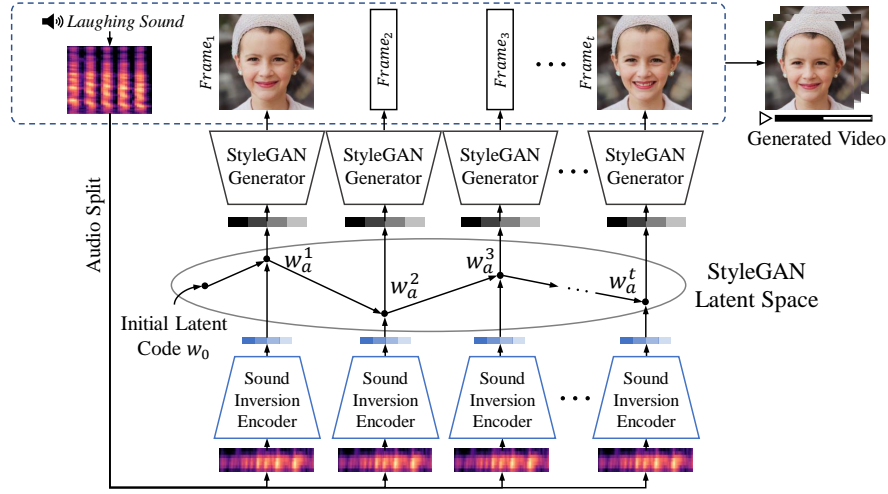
Laughing Sound

$Frame_1$

$Frame_2$

$Frame_3$

$Frame_t$

Generated Video

StyleGAN Generator

StyleGAN Generator

StyleGAN Generator

StyleGAN Generator

Audio Split

$w_a^1$

$w_a^2$

$w_a^3$

$w_a^t$

StyleGAN Latent Space

Initial Latent Code $w_0$

Sound Inversion Encoder

Sound Inversion Encoder

Sound Inversion Encoder

Sound Inversion Encoder